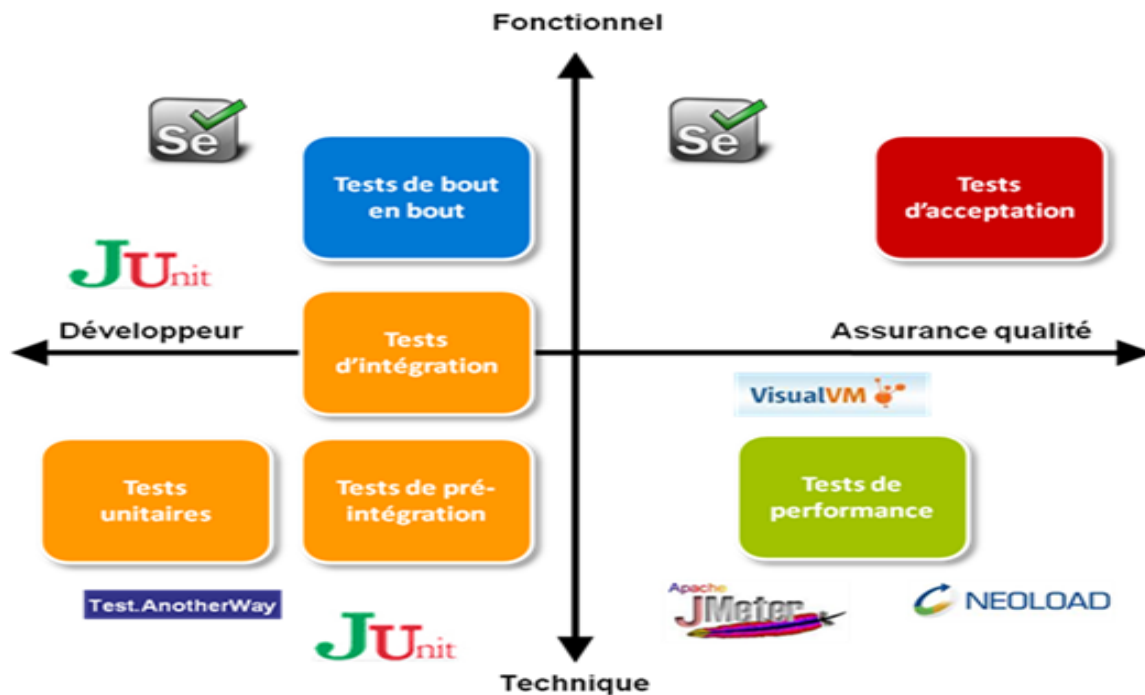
Fonctionnel

Se

Tests de bout en bout

Se

Tests d'acceptation

JUnit

Développeur

Tests d'intégration

Assurance qualité

VisualVM

Tests unitaires

Tests de pré-intégration

Tests de performance

Test.AnotherWay

JUnit

Apache JMeter

NEOLOAD

Technique